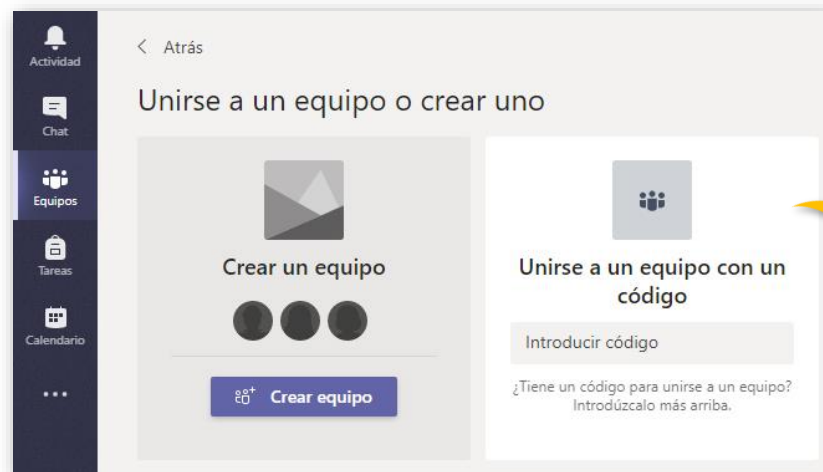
Actividad
Chat
Equipos
Tareas
Calendario
...

< Atrás

Unirse a un equipo o crear uno

Crear un equipo

Crear equipo

Unirse a un equipo con un código

Introducir código

¿Tiene un código para unirse a un equipo? Introdúzcalo más arriba.